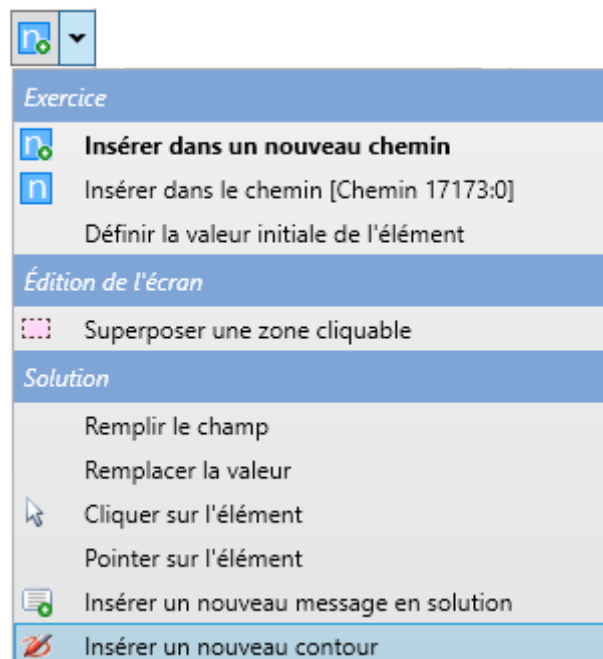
Exercice

Insérer dans un nouveau chemin

n Insérer dans le chemin [Chemin 17173:0]

Définir la valeur initiale de l'élément

Édition de l'écran

Superposer une zone cliquable

Solution

Remplir le champ

Remplacer la valeur

Cliquer sur l'élément

Pointer sur l'élément

Insérer un nouveau message en solution

Insérer un nouveau contour